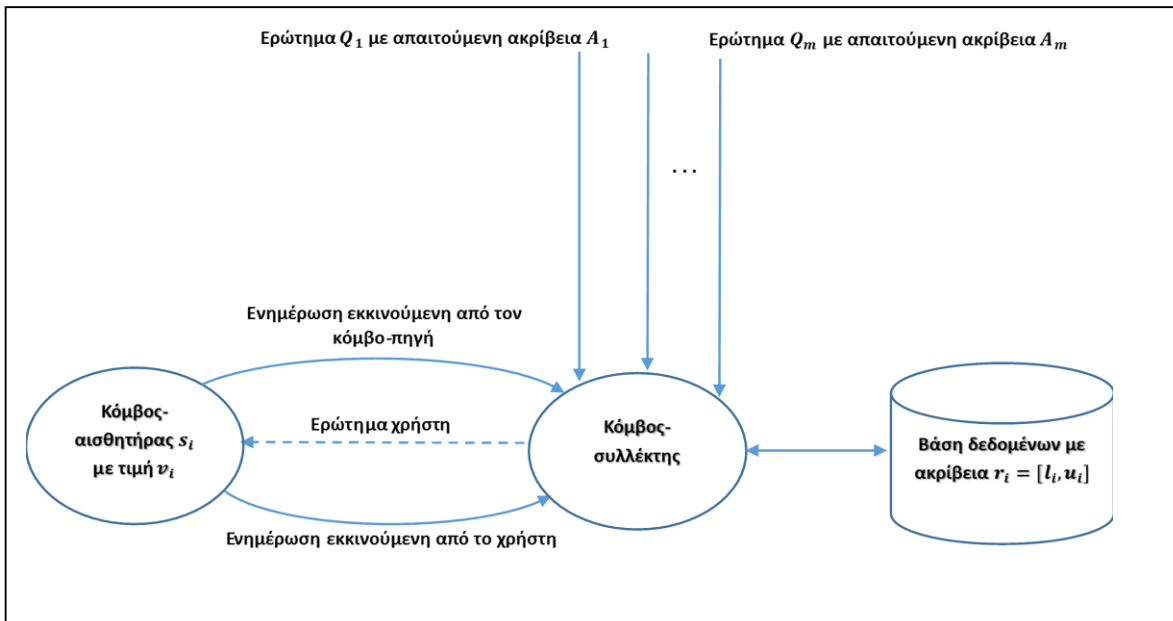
Ερώτημα $Q_1$ με απαιτούμενη ακρίβεια $A_1$

Ερώτημα $Q_m$ με απαιτούμενη ακρίβεια $A_m$

. . .

Ενημέρωση εκκινούμενη από τον κόμβο-πηγή

Κόμβος-αισθητήρας $s_i$ με τιμή $v_i$

Ερώτημα χρήστη

Κόμβος-συλλέκτης

Βάση δεδομένων με ακρίβεια $r_i = [l_i, u_i]$

Ενημέρωση εκκινούμενη από το χρήστη